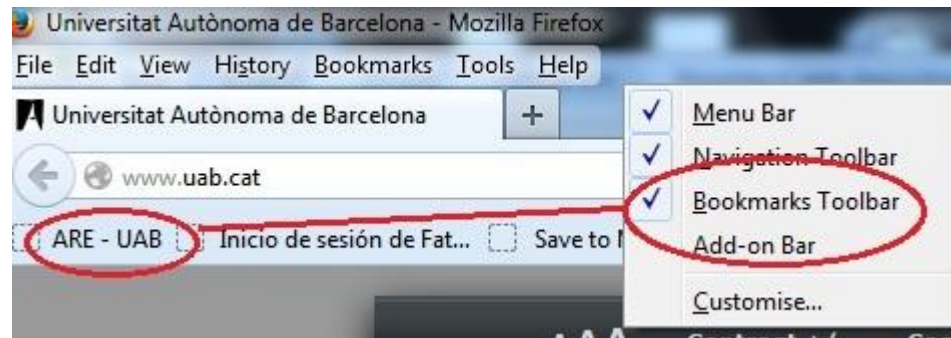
Universitat Autònoma de Barcelona - Mozilla Firefox

File Edit View History Bookmarks Tools Help

Universitat Autònoma de Barcelona +

www.uab.cat

ARE - UAB Inicio de sesión de Fat... Save to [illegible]

Menu Bar
Navigation Toolbar
Bookmarks Toolbar
Add-on Bar
Customise...